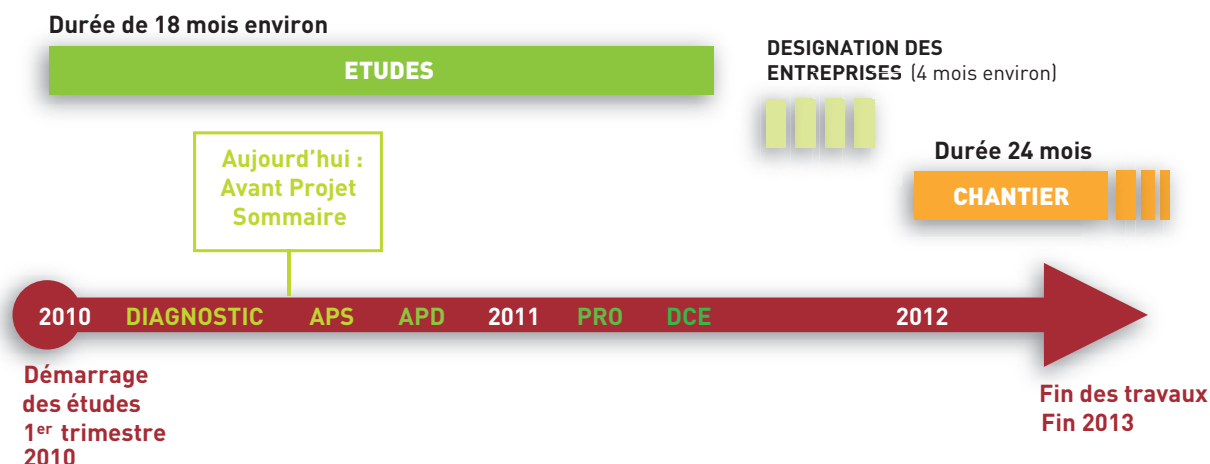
Durée de 18 mois environ

ETUDES

DESIGNATION DES ENTREPRISES (4 mois environ)

Aujourd'hui : Avant Projet Sommaire

Durée 24 mois

CHANTIER

2010 DIAGNOSTIC APS APD 2011 PRO DCE 2012

Démarrage des études 1$^{er}$ trimestre 2010

Fin des travaux Fin 2013